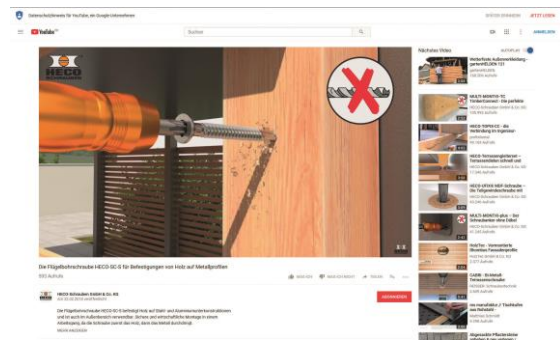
Datenschutzhinweis für YouTube, ein Google-Unternehmen

SPÄTER ERINNERN JETZT LESEN

YouTube

Suchen

ANMELDEN

HECO

Die Flügelbohrschraube HECO-SC-S für Befestigungen von Holz auf Metallprofilen

805 Aufrufe

HECO-Schrauben GmbH & Co. KG

ABONNIEREN

Die Flügelbohrschraube HECO-SC-S befestigt Holz auf Stahl- und Aluminiumunterkonstruktionen und ist auch im Außenbereich verwendbar. Sichere und wirtschaftliche Montage in einem Arbeitsgang, da die Schraube zuerst das Holz, dann das Metall durchbohrt.

MEHR ANZEIGEN

Nächstes Video

AUTOPLAY

Wetterfeste Außenverkleidung - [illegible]

MULTI-MONTI®-TC Tiefenfixierer - Die perfekte

HECO-TOPIX®-CC - die Verbindung im Ingenieur-

HECO-Terrassenplanken - Terrassenhölzer schnell und

HECO-UNIX®-MEP-Schraube - Die Tellerkopfschraube mit

MULTI-MONTI® plus - Der Schraubanker ohne Dübel

HolzTec - Innovative Montage Fassadenprofile

CASE - Brüstung! Terrassenbeläge

ein monolithisch / Flachdübel des Holzbohr

Abgesicherte Pfosten...